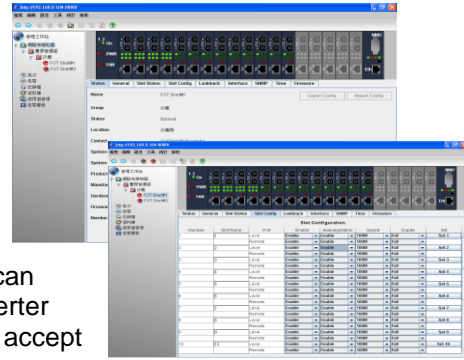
Status | General | Slot Status | Slot Config | Loopback | Interface | SNMP | Time | Firmware

Name | FOT Shelf#1 | Export Config | Import Config
Group
Status | Normal
Location
Contact
System
System
Product
Manufa
Hardwa
Firmwa
Numbe

Status | General | Slot Status | Slot Config | Loopback | Interface | SNMP | Time | Firmware

Slot Configuration

| Number | SlotName | Port | Enable | AutoNegotiation | Speed | Duplex | Set |
|---|---|---|---|---|---|---|---|
| 1 | | Local | Enable | Enable | 100M | Full | Set 1 |
| | | Remote | Enable | Enable | 100M | Full | |
| 2 | | Local | Enable | Enable | 100M | Full | Set 2 |
| | | Remote | Enable | Enable | 100M | Full | |
| 3 | | Local | Enable | Enable | 100M | Full | Set 3 |
| | | Remote | Enable | Enable | 100M | Full | |
| 4 | | Local | Enable | Enable | 100M | Full | Set 4 |
| | | Remote | Enable | Enable | 100M | Full | |
| 5 | | Local | Enable | Enable | 100M | Full | Set 5 |
| | | Remote | Enable | Enable | 100M | Full | |
| 6 | | Local | Enable | Enable | 100M | Full | Set 6 |
| | | Remote | Enable | Enable | 100M | Full | |
| 7 | | Local | Enable | Enable | 100M | Full | Set 7 |
| | | Remote | Enable | Enable | 100M | Full | |
| 8 | | Local | Enable | Enable | 100M | Full | Set 8 |
| | | Remote | Enable | Enable | 100M | Full | |
| 9 | | Local | Enable | Enable | 100M | Full | Set 9 |
| | | Remote | Enable | Enable | 100M | Full | |
| 10 | | Local | Enable | Enable | 100M | Full | Set 10 |
| | | Remote | Enable | Enable | 100M | Full | |

can
erter
accept